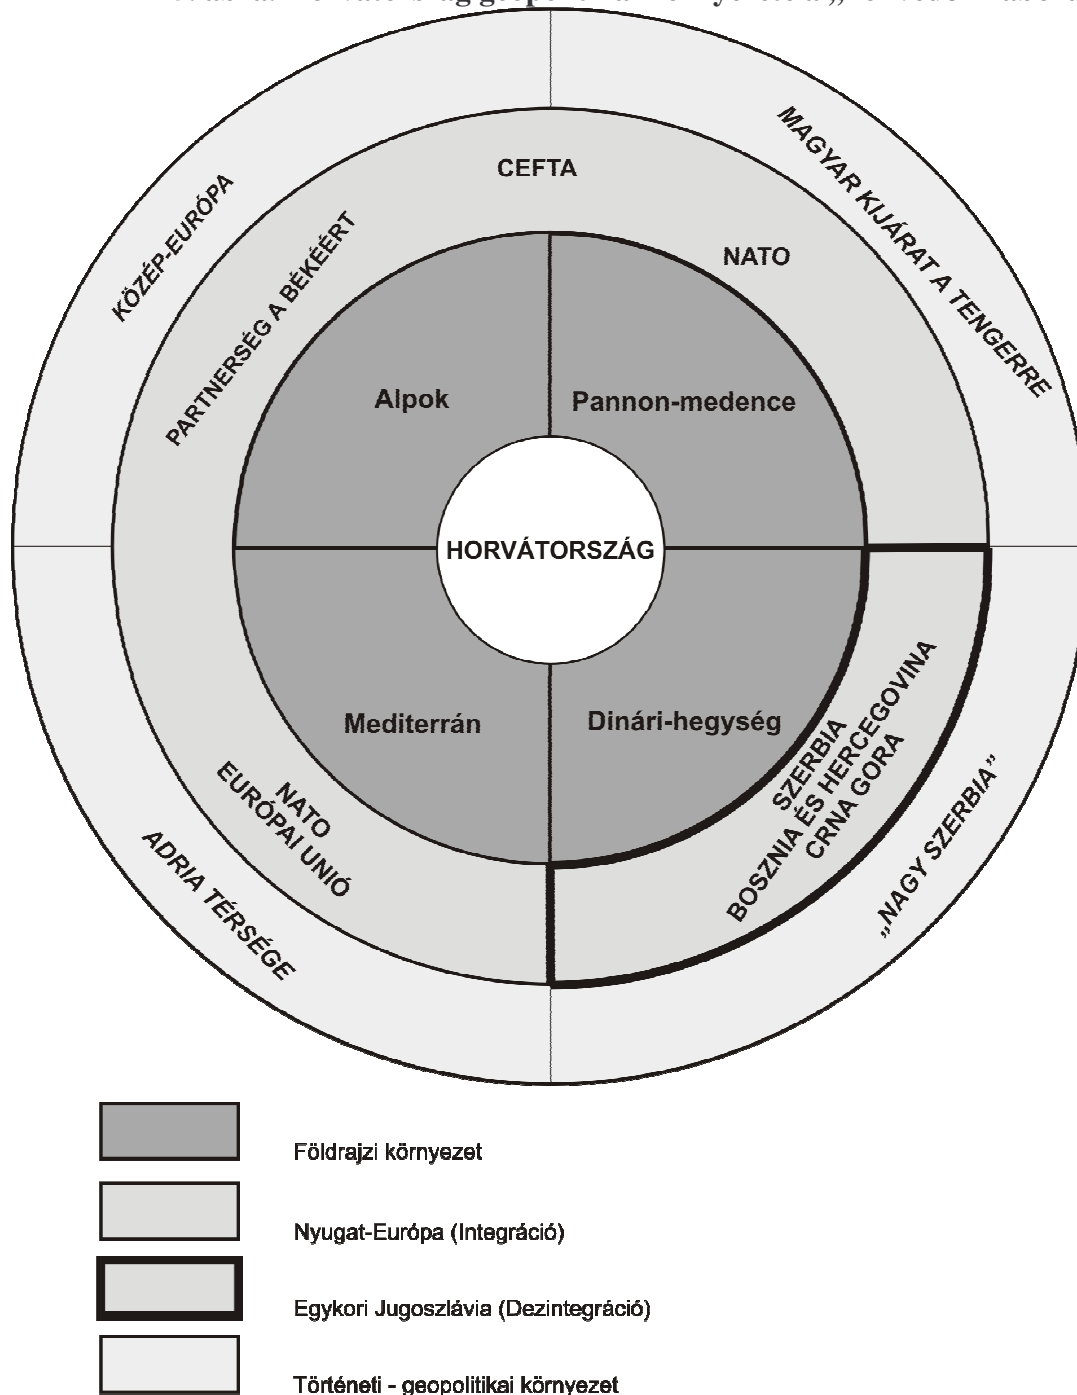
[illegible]

KÖZÉP-EURÓPA

MAGYAR KIJÁRAT A TENGERRE

CEFTA

PARTNERSÉG A BÉKÉÉRT

NATO

Alpok

Pannon-medence

HORVÁTORSZÁG

Mediterrán

Dinári-hegység

NATO
EURÓPAI UNIÓ

SZERBIA
BOSZNIA ÉS HERCEGOVINA
CRNA GORA

ADRIA TÉRSÉGE

„NAGY SZERBIA"

Földrajzi környezet

Nyugat-Európa (Integráció)

Egykori Jugoszlávia (Dezintegráció)

Történeti - geopolitikai környezet